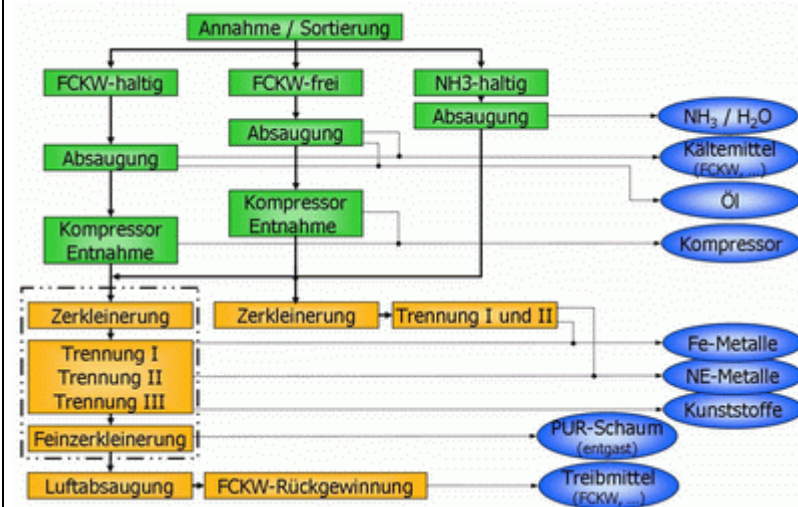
Annahme / Sortierung

FCKW-haltig

FCKW-frei

NH3-haltig

Absaugung

Absaugung

Absaugung

$NH_3$ / $H_2O$

Kältemittel (FCKW, ...)

Öl

Kompressor Entnahme

Kompressor Entnahme

Kompressor

Zerkleinerung

Zerkleinerung

Trennung I und II

Trennung I
Trennung II
Trennung III

Fe-Metalle

NE-Metalle

Kunststoffe

Feinzerkleinerung

PUR-Schaum (entgast)

Luftabsaugung

FCKW-Rückgewinnung

Treibmittel (FCKW, ...)